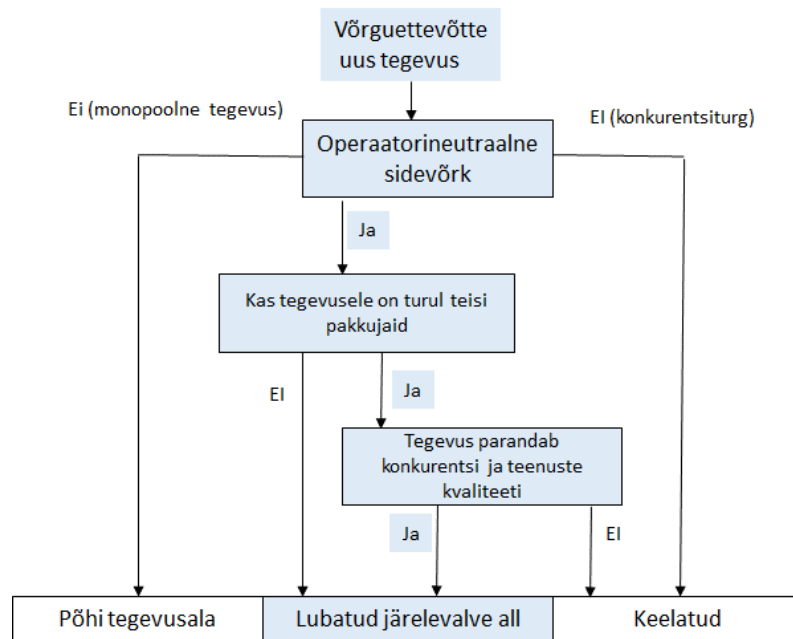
Võrguettevõtte uus tegevus

Ei (monopoolne tegevus)

EI (konkurentsiturg)

Operaatorineutraalne sidevõrk

Ja

Kas tegevusele on turul teisi pakkujaid

EI

Ja

Tegevus parandab konkurentsi ja teenuste kvaliteeti

Ja

EI

Põhi tegevusala

Lubatud järelevalve all

Keelatud